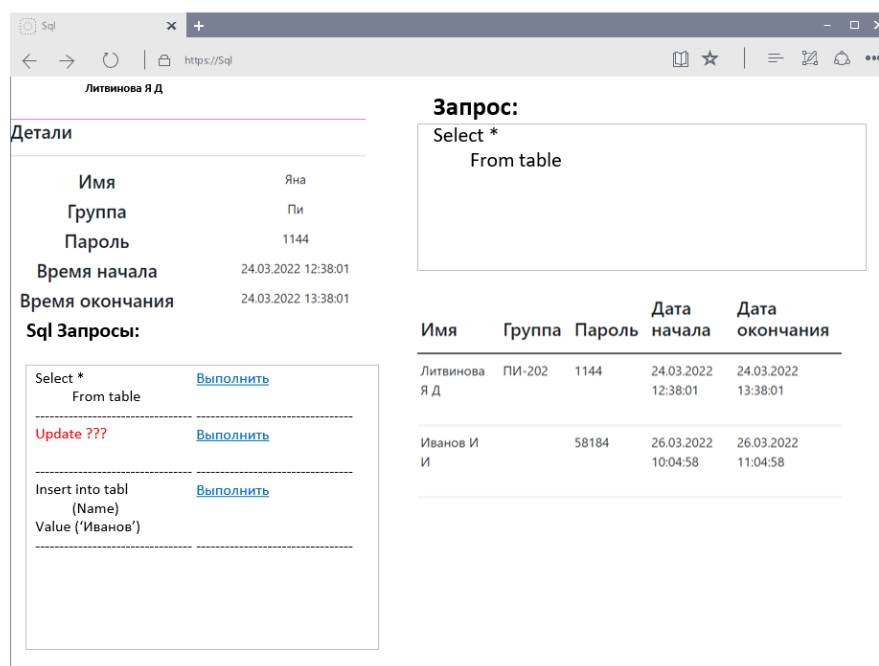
Sql

https://Sql

Литвинова Я Д

Детали

| | |
|---|---|
| Имя | Яна |
| Группа | Пи |
| Пароль | 1144 |
| Время начала | 24.03.2022 12:38:01 |
| Время окончания | 24.03.2022 13:38:01 |

Sql Запросы:

Select *
From table
Выполнить

Update ???
Выполнить

Insert into tabl
(Name)
Value ('Иванов')
Выполнить

Запрос:

Select *
From table

| Имя | Группа | Пароль | Дата начала | Дата окончания |
|---|---|---|---|---|
| Литвинова Я Д | ПИ-202 | 1144 | 24.03.2022 12:38:01 | 24.03.2022 13:38:01 |
| Иванов И И | | 58184 | 26.03.2022 10:04:58 | 26.03.2022 11:04:58 |